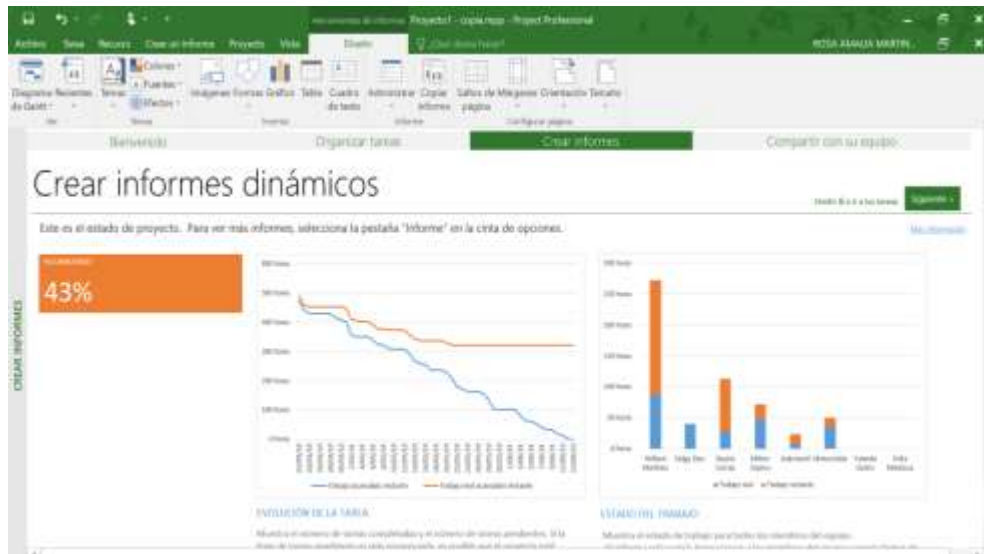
Herramientas de informe Proyecto1 - copia.mpp - Project Professional

Archivo Tarea Recurso Crear un informe Proyecto Vista Diseño ¿Qué desea hacer? ROSA AMALIA MARTIN...

Diagrama de Gantt Recientes Temas Colores Fuentes Efectos Imágenes Formas Gráfico Tabla Cuadro de texto Administrar Copiar informe Saltos de página Márgenes Orientación Tamaño

Bienvenido Organizar tareas Crear informes Compartir con su equipo

CREAR INFORMES

Crear informes dinámicos

Siguiente

Este es el estado de proyecto. Para ver más informes, selecciona la pestaña "Informe" en la cinta de opciones.

43%

EVOLUCIÓN DE LA TAREA

ESTADO DEL TRABAJO